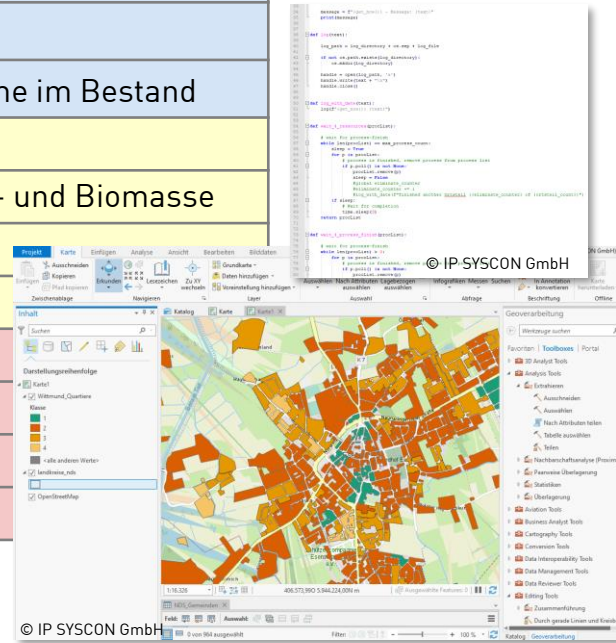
ne im Bestand

- und Biomasse

message = f"{own_host} - Message: {text}"
print(message)

def log(text):

log_path = log_directory + os.sep + log_file

if not os.path.exists(log_directory):
os.makedirs(log_directory)

handle = open(log_path, 'a')
handle.write(text + "\n")
handle.close()

def log_with_date(text):
log(f"{get_date()} {text}")

def wait_4_resources(proclist):

# wait for process-finish
while len(proclist) >= max_process_count:
sleep = True
for p in proclist:
# process is finished, remove process from process list
if p.poll() is not None:
proclist.remove(p)
sleep = False
#global eliminate_counter
#eliminate_counter += 1
#log_with_date(f"Finished another process! {eliminate_counter} of {interval_count}")
if sleep:
# Wait for completion
time.sleep(2)
return proclist

def wait_4_process_finish(proclist):

# wait for process-finish
while len(proclist) > 0:
for p in proclist:
# process is finished, remove process from process list
if p.poll() is not None:
proclist.remove(p)

© IP SYSCON GmbH

Projekt Karte Einfügen Analyse Ansicht Bearbeiten Bilddaten
Einfügen Ausschneiden Kopieren Pfad kopieren Zwischenablage
Erkunden Lesezeichen Zu XY wechseln Navigieren
Grundkarte Daten hinzufügen Vorabstellung hinzufügen Layer
Auswählen Nach Attributen auswählen Lagebezogen auswählen Auswahl
Infografiken Messen Suchen Abfrage
In Annotation konvertieren Beschriftung
Karte herunterladen Offline

Inhalt
Suchen
Darstellungsreihenfolge
Karte1
Wittmund_Quartiere
Klasse
1
2
3
4
<alle anderen Werte>
landkreise_nds
OpenStreetMap

Katalog Karte Karte1

1:16.326 406.573,99O 5.944.224,00N m Ausgewählte Features: 0

NDS_Gemeinden
Feld: Auswahl:
0 von 984 ausgewählt Filter: 100 %

Geoverarbeitung
Werkzeuge suchen
Favoriten Toolboxes Portal
3D Analyst Tools
Analysis Tools
Extrahieren
Ausschneiden
Auswählen
Nach Attributen teilen
Tabelle auswählen
Teilen
Nachbarschaftsanalyse (Proxim
Paarweise Überlagerung
Statistiken
Überlagerung
Aviation Tools
Business Analyst Tools
Cartography Tools
Conversion Tools
Data Interoperability Tools
Data Management Tools
Data Reviewer Tools
Editing Tools
Zusammenführung
Durch gerade Linien und Kreis
Katalog Geoverarbeitung

© IP SYSCON GmbH